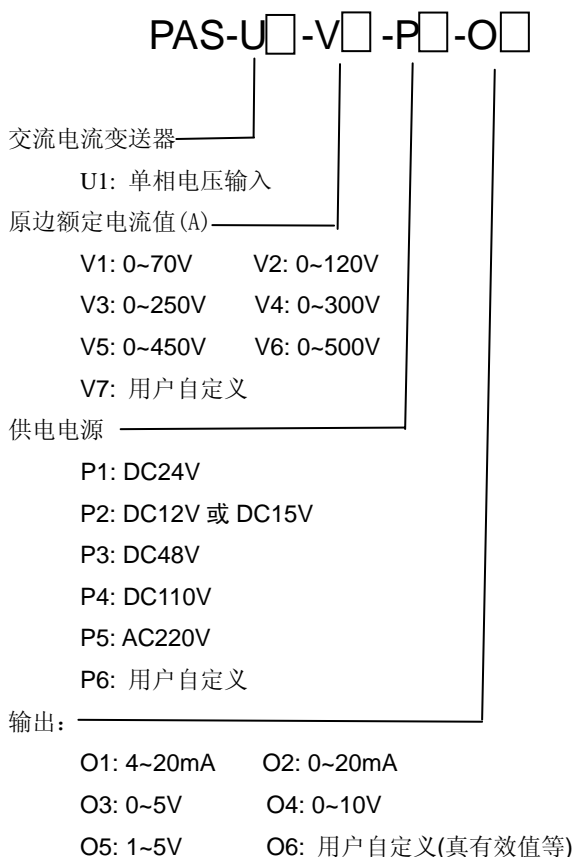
PAS-U□-V□-P□-O□

交流电流变送器

U1: 单相电压输入

原边额定电流值(A)

V1: 0~70V V2: 0~120V

V3: 0~250V V4: 0~300V

V5: 0~450V V6: 0~500V

V7: 用户自定义

供电电源

P1: DC24V

P2: DC12V 或 DC15V

P3: DC48V

P4: DC110V

P5: AC220V

P6: 用户自定义

输出：

O1: 4~20mA O2: 0~20mA

O3: 0~5V O4: 0~10V

O5: 1~5V O6: 用户自定义(真有效值等)